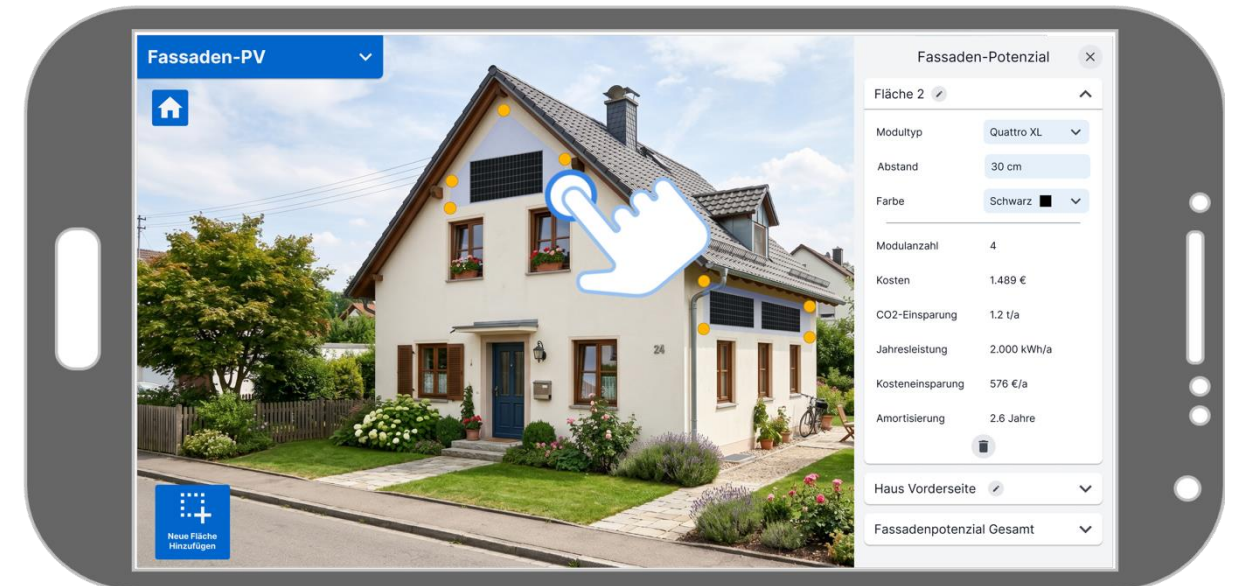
Fassaden-PV

24

Neue Fläche Hinzufügen

Fassaden-Potenzial

Fläche 2

| | |
|---|---|
| Modultyp | Quattro XL |
| Abstand | 30 cm |
| Farbe | Schwarz |
| Modulanzahl | 4 |
| Kosten | 1.489 € |
| CO2-Einsparung | 1.2 t/a |
| Jahresleistung | 2.000 kWh/a |
| Kosteneinsparung | 576 €/a |
| Amortisierung | 2.6 Jahre |

Haus Vorderseite

Fassadenpotenzial Gesamt